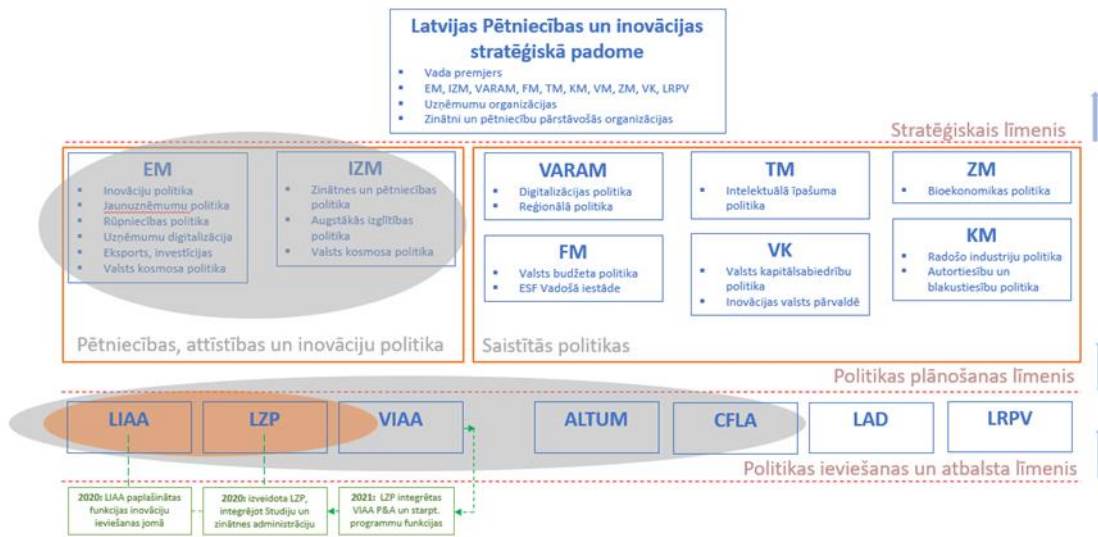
Latvijas Pētniecības un inovācijas stratēģiskā padome

- Vada premjers
- EM, IZM, VARAM, FM, TM, KM, VM, ZM, VK, LRPV
- Uzņēmumu organizācijas
- Zinātni un pētniecību pārstāvošās organizācijas

Stratēģiskais līmenis

EM
- Inovāciju politika
- Jaunuzņēmumu politika
- Rūpniecības politika
- Uzņēmumu digitalizācija
- Eksports, investīcijas
- Valsts kosmosa politika

IZM
- Zinātnes un pētniecības politika
- Augstākās izglītības politika
- Valsts kosmosa politika

Pētniecības, attīstības un inovāciju politika

VARAM
- Digitalizācijas politika
- Reģionālā politika

TM
- Intelektuālā īpašuma politika

ZM
- Bioekonomikas politika

FM
- Valsts budžeta politika
- ESF Vadošā iestāde

VK
- Valsts kapitālsabiedrību politika
- Inovācijas valsts pārvaldē

KM
- Radošo industriju politika
- Autortiesību un blakustiesību politika

Saistītās politikas

Politikas plānošanas līmenis

LIAA | LZP | VIAA | ALTUM | CFLA | LAD | LRPV

Politikas ieviešanas un atbalsta līmenis

2020: LIAA paplašinātas funkcijas inovāciju ieviešanas jomā

2020: izveidota LZP, integrējot Studiju un zinātnes administrāciju

2021: LZP integrētas VIAA P&A un starpt. programmu funkcijas